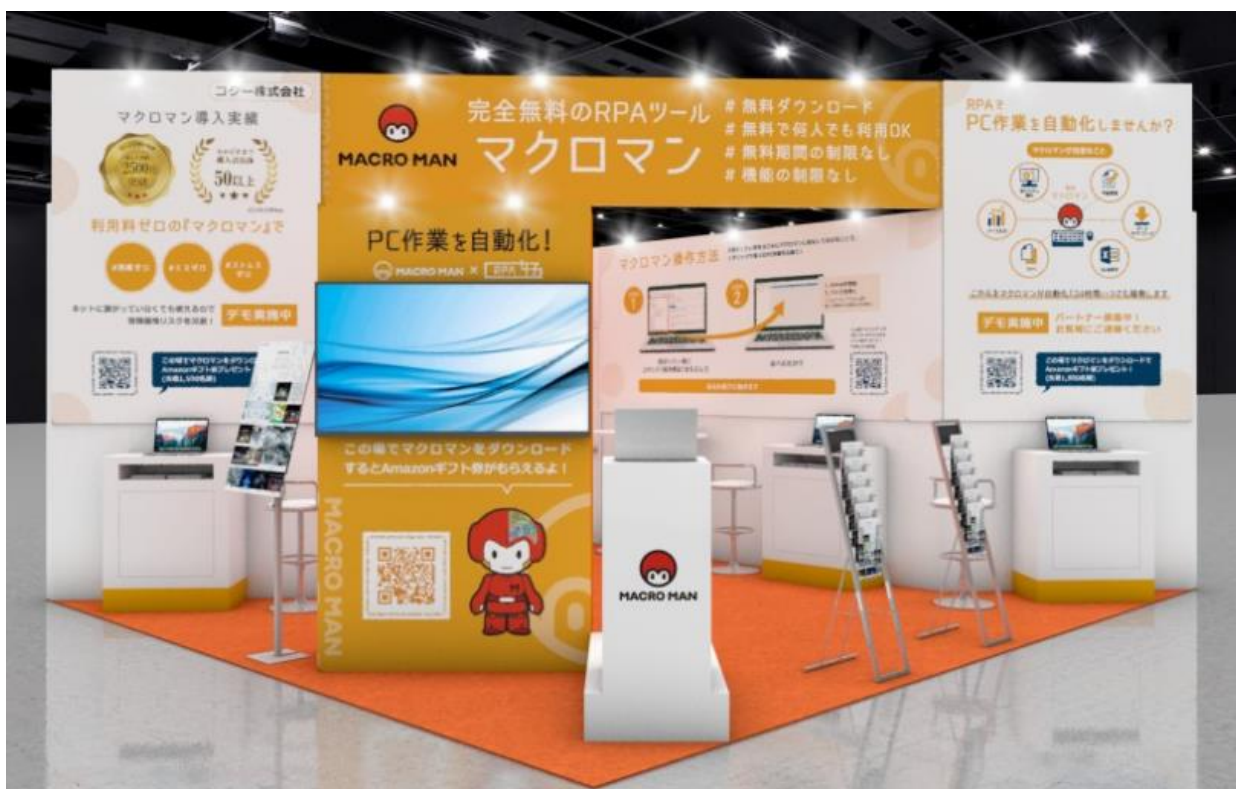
コジー株式会社

マクロマン導入実績

2500社

50以上

利用料ゼロの『マクロマン』で

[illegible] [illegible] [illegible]

ネットに繋がっていなくても使えるので情報漏洩リスクを削減！

デモ実施中

この場でマクロマンをダウンロードでAmazonギフト券プレゼント！(先着1,000名様)

MACRO MAN

完全無料のRPAツール

マクロマン

# 無料ダウンロード
# 無料で何人でも利用OK
# 無料期間の制限なし
# 機能の制限なし

PC作業を自動化！

MACRO MAN × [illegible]

この場でマクロマンをダウンロードするとAmazonギフト券がもらえるよ！

MACRO MAN

マクロマン操作方法

1

2

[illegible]

MACRO MAN

RPAで
PC作業を自動化しませんか？

マクロマンで自動化できること

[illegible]

これらをマクロマンが自動化。24時間いつでも稼働します。

デモ実施中

パートナー募集中！お気軽にご連絡ください

この場でマクロマンをダウンロードでAmazonギフト券プレゼント！(先着1,000名様)